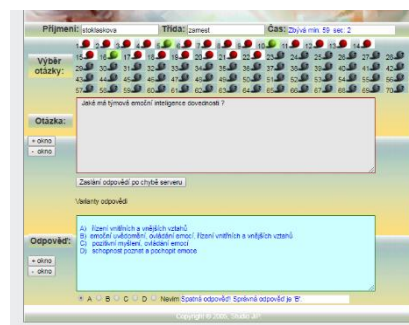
Příjmení: stoklaskova Třída: zamest Čas: Zbývá min: 59 sec: 2

Výběr otázky:

1 2 3 4 5 6 7 8 9 10 11 12 13 14
15 16 17 18 19 20 21 22 23 24 25 26 27 28
29 30 31 32 33 34 35 36 37 38 39 40 41 42
43 44 45 46 47 48 49 50 51 52 53 54 55 56
57 58 59 60 61 62 63 64 65 66 67 68 69 70

Otázka:

Jaké má týmové emoční inteligence dovednosti ?

+ okno
- okno

Zaslání odpovědi po chybě serveru

Varianty odpovědí

Odpověď:

A) řízení vnitřních a vnějších vztahů
B) emoční uvědomění, ovládání emocí, řízení vnitřních a vnějších vztahů
C) pozitivní myšlení, ovládání emocí
D) schopnost poznat a pochopit emoce

+ okno
- okno

A B C D Nevím Špatná odpověď! Správná odpověď je 'B'.

Copyright © 2005, Studio JP